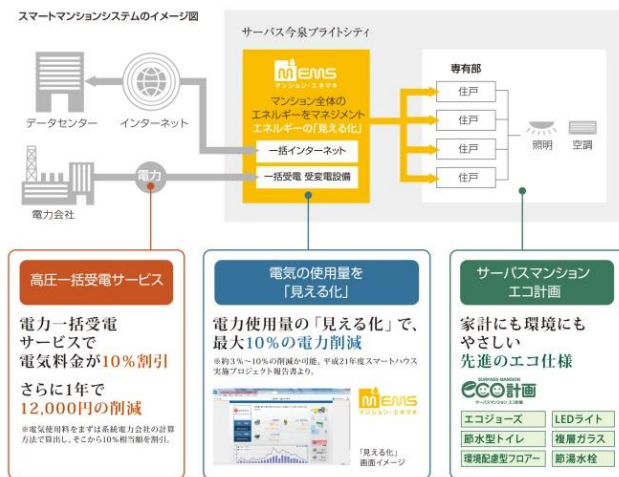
スマートマンションシステムのイメージ図

データセンター　インターネット

電力会社　電力

サーパス今泉ブライトシティ

MEMS マンション・エネマネ

マンション全体のエネルギーをマネジメント エネルギーの「見える化」

一括インターネット

一括受電 受変電設備

専有部

住戸

住戸

住戸

住戸

照明　空調

高圧一括受電サービス

電力一括受電サービスで電気料金が10%割引

さらに1年で12,000円の削減

※電気使用料をまずは系統電力会社の計算方法で算出し、そこから10%相当額を割引。

電気の使用量を「見える化」

電力使用量の「見える化」で、最大10%の電力削減

※約3%~10%の削減が可能。平成21年度スマートハウス実験プロジェクト報告書より。

MEMS マンション・エネマネ

「見える化」画面イメージ

サーパスマンションエコ計画

家計にも環境にもやさしい先進のエコ仕様

SURPASS MANSION eco計画 サーパスマンション エコ計画

| エコジョーズ | LEDライト |
|---|---|
| 節水型トイレ | 複層ガラス |
| 環境配慮型フロアー | 節湯水栓 |